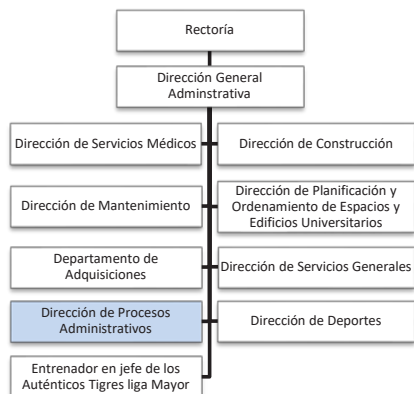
Rectoría

Dirección General Adminstrativa

Dirección de Servicios Médicos

Dirección de Construcción

Dirección de Mantenimiento

Dirección de Planificación y Ordenamiento de Espacios y Edificios Universitarios

Departamento de Adquisiciones

Dirección de Servicios Generales

Dirección de Procesos Administrativos

Dirección de Deportes

Entrenador en jefe de los Auténticos Tigres liga Mayor